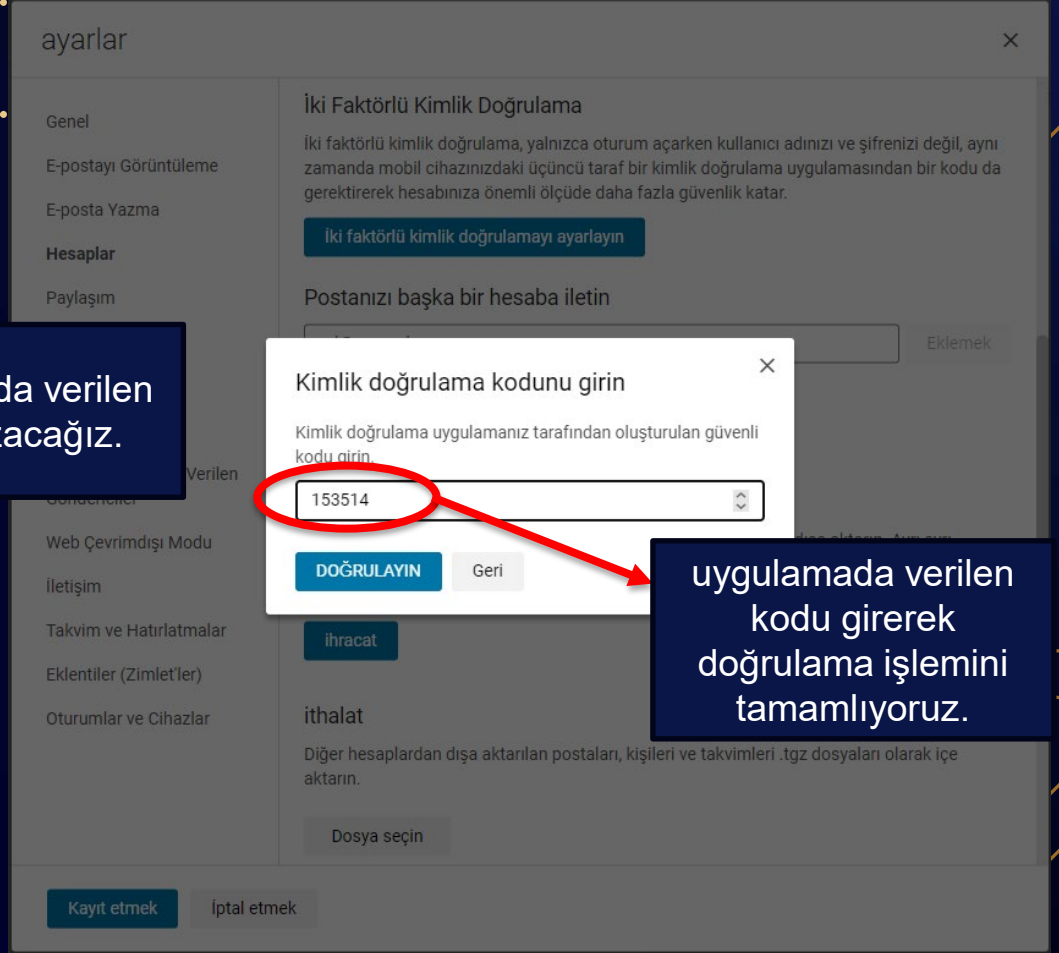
ayarlar

×

Genel

E-postayı Görüntüleme

E-posta Yazma

Hesaplar

Paylaşım

da verilen
tacağız.

Verilen
Gönderenler

Web Çevrimdışı Modu

İletişim

Takvim ve Hatırlatmalar

Eklentiler (Zimlet'ler)

Oturumlar ve Cihazlar

İki Faktörlü Kimlik Doğrulama

İki faktörlü kimlik doğrulama, yalnızca oturum açarken kullanıcı adınızı ve şifrenizi değil, aynı zamanda mobil cihazınızdaki üçüncü taraf bir kimlik doğrulama uygulamasından bir kodu da gerektirerek hesabınıza önemli ölçüde daha fazla güvenlik katar.

İki faktörlü kimlik doğrulamayı ayarlayın

Postanızı başka bir hesaba iletin

Eklemek

Kimlik doğrulama kodunu girin

×

Kimlik doğrulama uygulamanız tarafından oluşturulan güvenli kodu girin.

153514

DOĞRULAYIN

Geri

uygulamada verilen kodu girerek doğrulama işlemini tamamlıyoruz.

ihracat

ithalat

Diğer hesaplardan dışa aktarılan postaları, kişileri ve takvimleri .tgz dosyaları olarak içe aktarın.

Dosya seçin

Kayıt etmek

İptal etmek